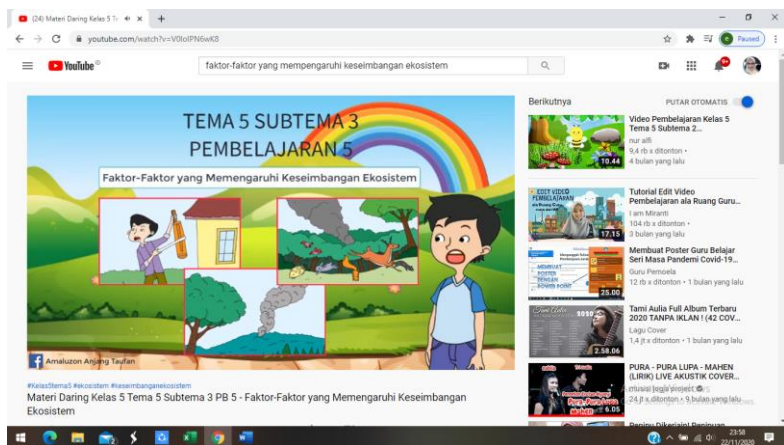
(24) Materi Daring Kelas 5 T
youtube.com/watch?v=V0IoIPN6wK8
Paused
YouTube ID
faktor-faktor yang mempengaruhi keseimbangan ekosistem
9+

TEMA 5 SUBTEMA 3
PEMBELAJARAN 5
Faktor-Faktor yang Mengaruhi Keseimbangan Ekosistem
Amaluzon Anjang Taufan

#KelasTema5 #ekosistem #keseimbanganekosistem
Materi Daring Kelas 5 Tema 5 Subtema 3 PB 5 - Faktor-Faktor yang Memengaruhi Keseimbangan Ekosistem

Berikutnya
PUTAR OTOMATIS

Video Pembelajaran Kelas 5 Tema 5 Subtema 2...
nur alfi
9,4 rb x ditonton •
4 bulan yang lalu
10.44

Tutorial Edit Video Pembelajaran ala Ruang Guru...
I am Miranti
104 rb x ditonton •
3 bulan yang lalu
17.15

Membuat Poster Guru Belajar Seri Masa Pandemi Covid-19...
Guru Pemoela
12 rb x ditonton • 1 bulan yang lalu
25.00

Tami Aulia Full Album Terbaru 2020 TANPA IKLAN ! (42 COV...
Lagu Cover
1,4 jt x ditonton • 1 bulan yang lalu
2.58.06

PURA - PURA LUPA - MAHEN (LIRIK) LIVE AKUSTIK COVER...
musisi jogja project
24 jt x ditonton • 9 bulan yang lalu
6.05

23:58
22/11/2020